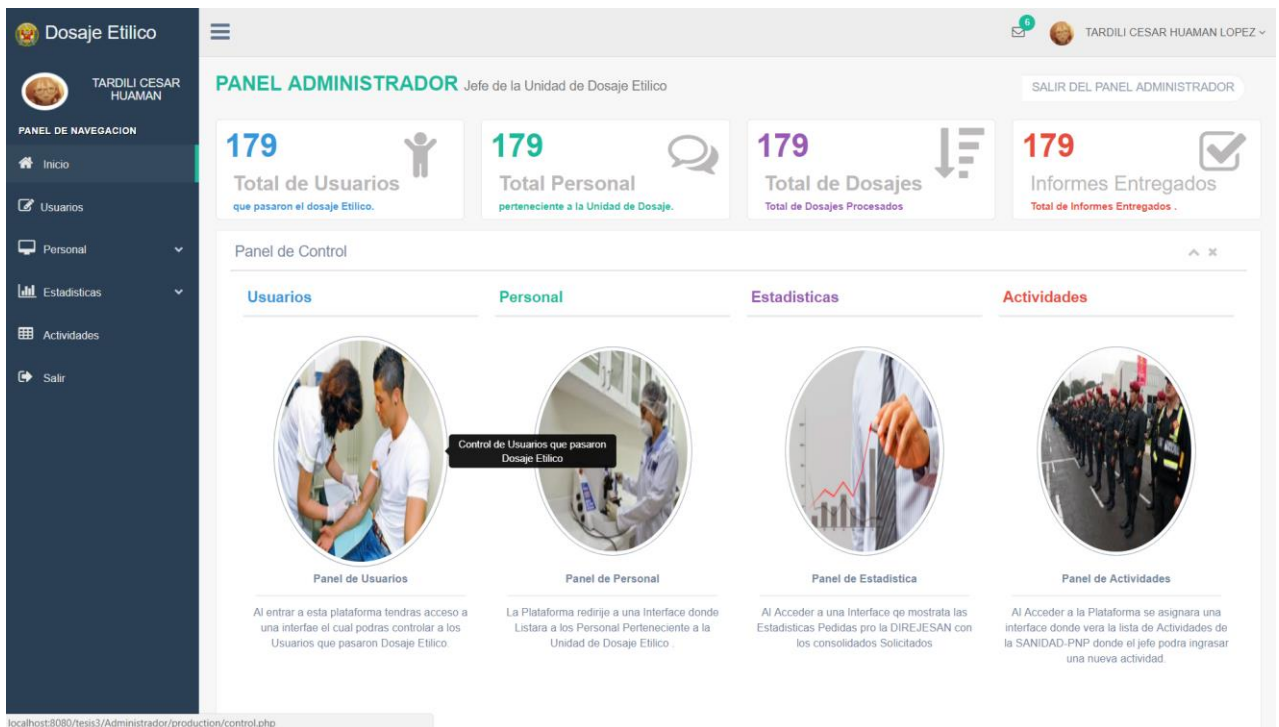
Dosaje Etilico

TARDILI CESAR HUAMAN

PANEL DE NAVEGACION

Inicio

Usuarios

Personal

Estadisticas

Actividades

Salir

6

TARDILI CESAR HUAMAN LOPEZ

PANEL ADMINISTRADOR Jefe de la Unidad de Dosaje Etilico

SALIR DEL PANEL ADMINISTRADOR

179
Total de Usuarios
que pasaron el dosaje Etilico.

179
Total Personal
perteneciente a la Unidad de Dosaje.

179
Total de Dosajes
Total de Dosajes Procesados

179
Informes Entregados
Total de Informes Entregados .

Panel de Control

Usuarios

Personal

Estadisticas

Actividades

Control de Usuarios que pasaron Dosaje Etilico

Panel de Usuarios

Al entrar a esta plataforma tendras acceso a una interfae el cual podras controlar a los Usuarios que pasaron Dosaje Etilico.

Panel de Personal

La Plataforma redirije a una Interface donde Listara a los Personal Perteneciente a la Unidad de Dosaje Etilico .

Panel de Estadistica

Al Acceder a una Interface qe mostrata las Estadisticas Pedidas pro la DIREJESAN con los consolidados Solicitados

Panel de Actividades

Al Acceder a la Plataforma se asignara una interface donde vera la lista de Actividades de la SANIDAD-PNP donde el jefe podra ingrasar una nueva actividad.

localhost:8080/tesis3/Administrador/production/control.php